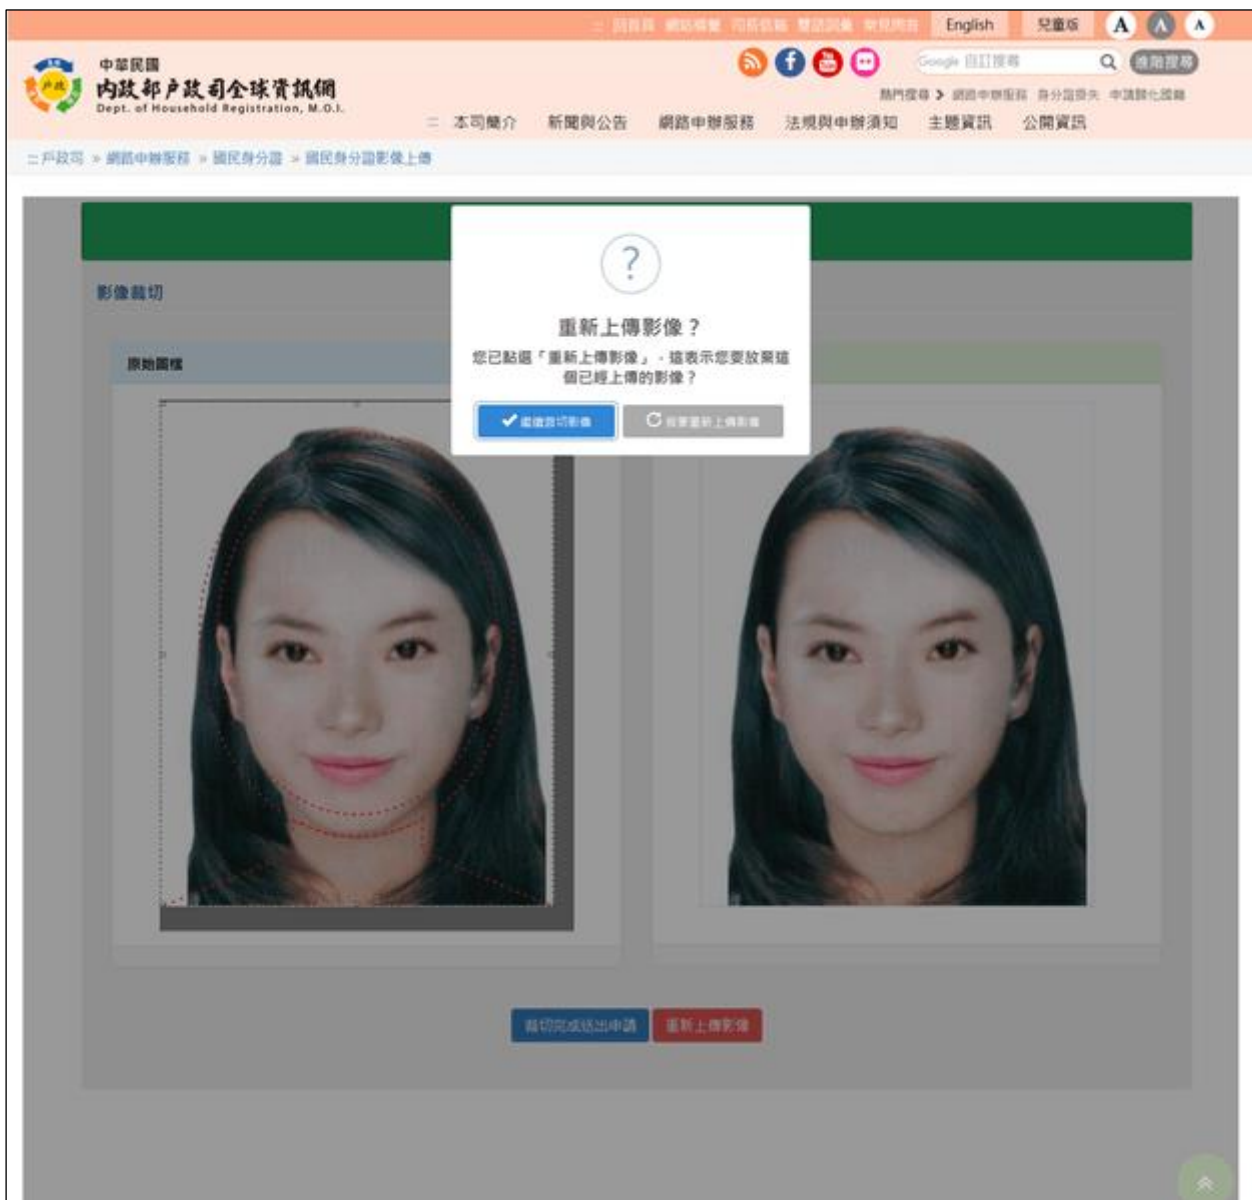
::: 回首頁 網站導覽 司長信箱 雙語詞彙 常見問答 English 兒童版 A A A

中華民國
內政部戶政司全球資訊網
Dept. of Household Registration, M.O.I.

Google 自訂搜尋 進階搜尋

熱門搜尋 > 網路申辦服務 身分證遺失 申請數化謄籍

::: 本司簡介 新聞與公告 網路申辦服務 法規與申辦須知 主題資訊 公開資訊

::: 戶政司 » 網路申辦服務 » 國民身分證 » 國民身分證影像上傳

影像裁切

原始圖檔

?

重新上傳影像？

您已點選「重新上傳影像」，這表示您要放棄這個已經上傳的影像？

繼續裁切影像 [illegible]

裁切完成送出申請 重新上傳影像